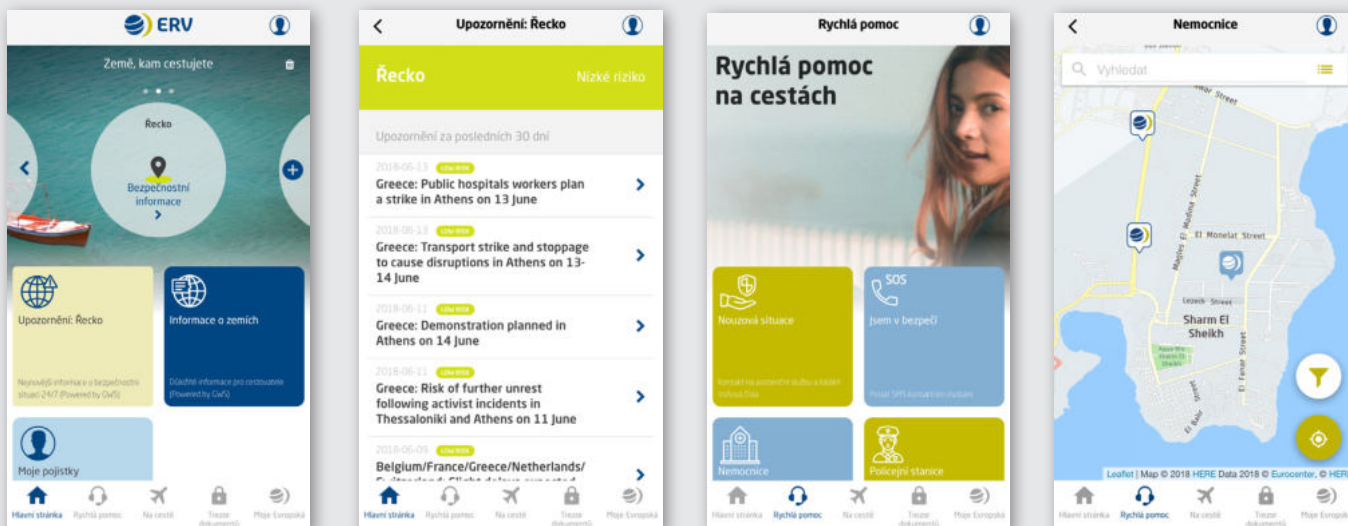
ERV

Země, kam cestujete

Řecko

Bezpečnostní informace

Upozornění: Řecko

Nejnovější informace o bezpečnostní situaci 24/7 (Powered by GWS)

Informace o zemích

Důležité informace pro cestovatele (Powered by GWS)

Moje pojistky

Hlavní stránka Rychlá pomoc Na cestě Trezor dokumentů Moje Evropská

Upozornění: Řecko

Řecko

Nízké riziko

Upozornění za posledních 30 dní

2018-06-13 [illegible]
Greece: Public hospitals workers plan a strike in Athens on 13 June

2018-06-13 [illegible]
Greece: Transport strike and stoppage to cause disruptions in Athens on 13-14 June

2018-06-11 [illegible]
Greece: Demonstration planned in Athens on 14 June

2018-06-11 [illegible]
Greece: Risk of further unrest following activist incidents in Thessaloniki and Athens on 11 June

2018-06-09 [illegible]
Belgium/France/Greece/Netherlands/ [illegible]

Hlavní stránka Rychlá pomoc Na cestě Trezor dokumentů Moje Evropská

Rychlá pomoc

Rychlá pomoc na cestách

Nouzová situace

Kontakt na asistenční službu a kolem trasy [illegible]

SOS

Jsem v bezpečí

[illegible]

Nemocnice

Policejní stanice

Hlavní stránka Rychlá pomoc Na cestě Trezor dokumentů Moje Evropská

Nemocnice

Vyhledat

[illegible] Street

El Hadaba Street

El Monelat Street

Peace Road

Lezeck Street

Sharm El Sheikh

El Fanar Street

El Bahr Street

Leaflet | Map © 2018 HERE Data 2018 © Eurocenter, © HERE

Hlavní stránka Rychlá pomoc Na cestě Trezor dokumentů Moje Evropská